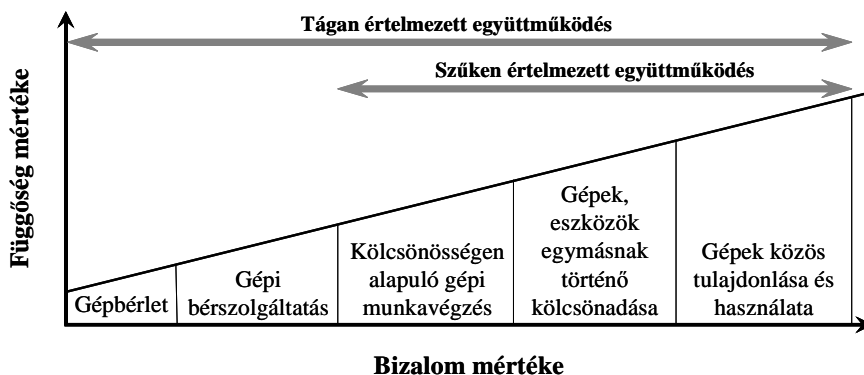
Tágan értelmezett együttműködés

Szűken értelmezett együttműködés

Függőség mértéke

Gépbérlet

Gépi bérszolgáltatás

Kölcsönösségen alapuló gépi munkavégzés

Gépek, eszközök egymásnak történő kölcsönadása

Gépek közös tulajdonlása és használata

Bizalom mértéke